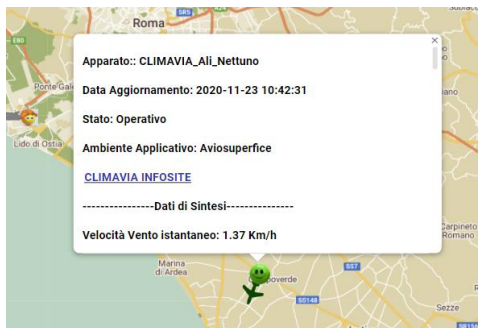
Roma
SR5
E80
Ponte Gal
Lido di Ostia
Apparato:: CLIMAVIA_Ali_Nettuno
Data Aggiornamento: 2020-11-23 10:42:31
Stato: Operativo
Ambiente Applicativo: Aviosuperfice
CLIMAVIA INFOSITE
----------------Dati di Sintesi---------------
Velocità Vento istantaneo: 1.37 Km/h
×
Carpineto
Romano
Marina di Ardea
Pomezia
SS7
SS148
Sezze